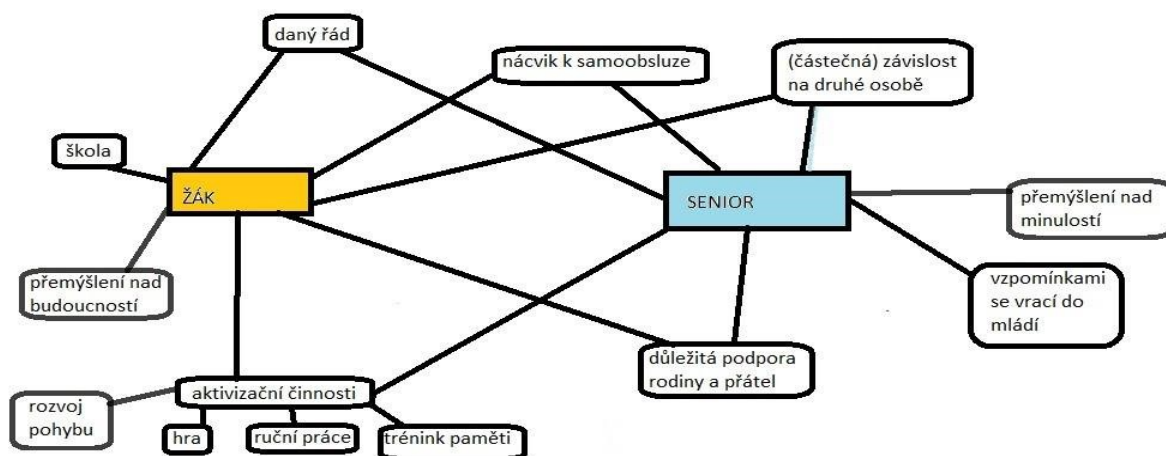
daný řád

nácvik k samoobsluze

(částečná) závislost na druhé osobě

škola

ŽÁK

SENIOR

přemýšlení nad minulostí

přemýšlení nad budoucností

vzpomínkami se vrací do mládí

důležitá podpora rodiny a přátel

aktivizační činnosti

rozvoj pohybu

hra

ruční práce

trénink paměti